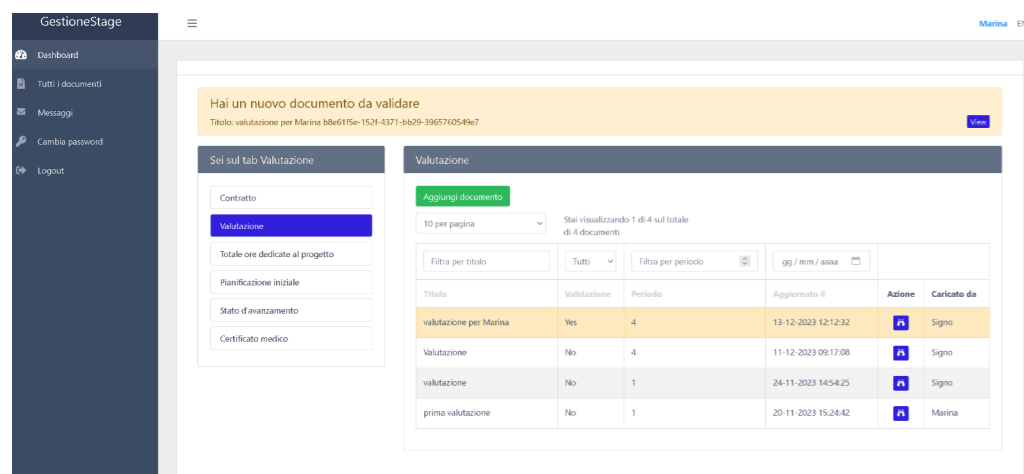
GestioneStage

≡

Marina EN

Dashboard

Tutti i documenti

Messaggi

Cambia password

Logout

Hai un nuovo documento da validare

Titolo: valutazione per Marina b8e61f5e-152f-4371-bb29-3965760549e7

View

Sei sul tab Valutazione

Contratto

Valutazione

Totale ore dedicate al progetto

Pianificazione iniziale

Stato d'avanzamento

Certificato medico

Valutazione

Aggiungi documento

10 per pagina

Stai visualizzando 1 di 4 sul totale di 4 documenti

Filtra per titolo | Tutti | Filtra per periodo | gg / mm / aaaa

| Titolo | Validazione | Periodo | Aggiornato il | Azione | Caricato da |
|---|---|---|---|---|---|
| valutazione per Marina | Yes | 4 | 13-12-2023 12:12:32 | | Signo |
| Valutazione | No | 4 | 11-12-2023 09:17:08 | | Signo |
| valutazione | No | 1 | 24-11-2023 14:54:25 | | Signo |
| prima valutazione | No | 1 | 20-11-2023 15:24:42 | | Marina |